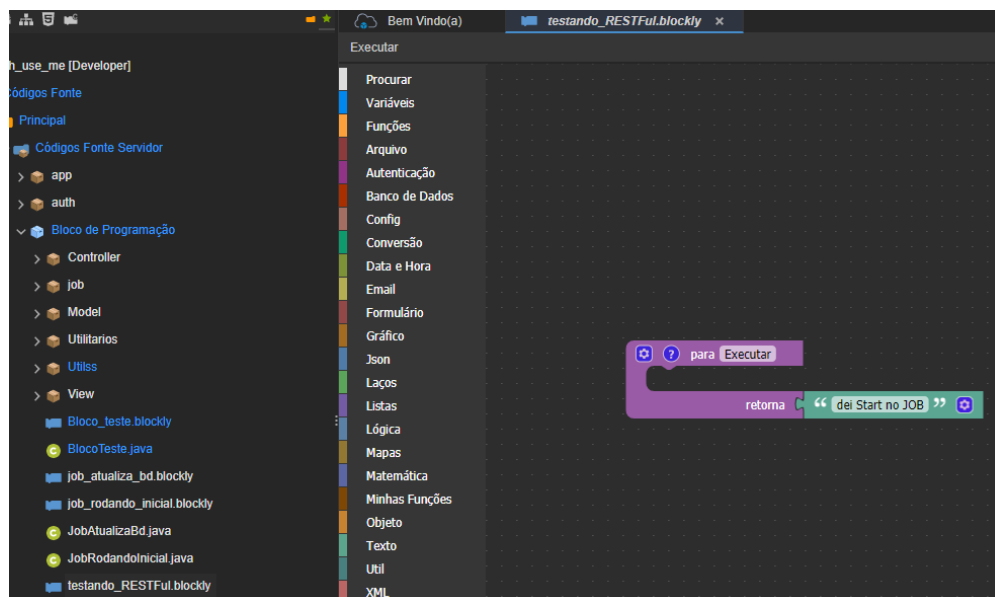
h_use_me [Developer]
ódigos Fonte
Principal
Códigos Fonte Servidor
app
auth
Bloco de Programação
Controller
job
Model
Utilitarios
Utilss
View
Bloco_teste.blockly
BlocoTeste.java
job_atualiza_bd.blockly
job_rodando_inicial.blockly
JobAtualizaBd.java
JobRodandoInicial.java
testando_RESTFul.blockly

Bem Vindo(a)
testando_RESTFul.blockly ×
Executar

Procurar
Variáveis
Funções
Arquivo
Autenticação
Banco de Dados
Config
Conversão
Data e Hora
Email
Formulário
Gráfico
Json
Laços
Listas
Lógica
Mapas
Matemática
Minhas Funções
Objeto
Texto
Util
XML

para Executar
retorna " dei Start no JOB "